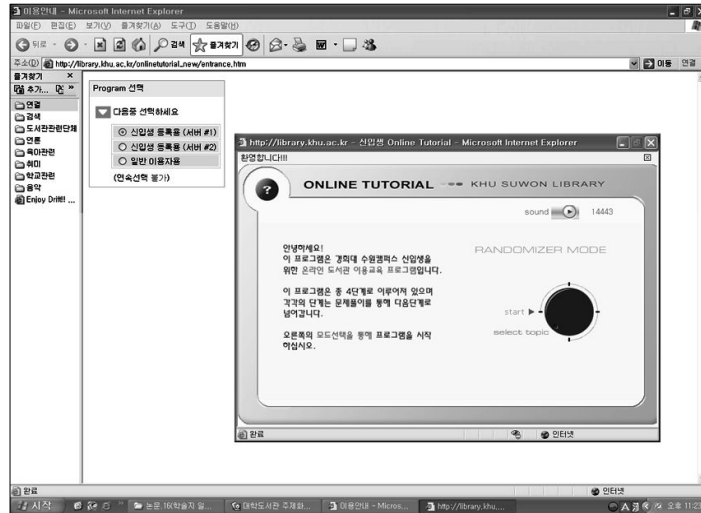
이용안내 - Microsoft Internet Explorer

파일(F) 편집(E) 보기(V) 즐겨찾기(A) 도구(T) 도움말(H)

뒤로 검색 즐겨찾기

주소(D) http://library.khu.ac.kr/onlinetutorial_new/entrance.htm 이동 연결

즐겨찾기 ×
추가... 구성

연결
검색
도서관관련단체
언론
육아관련
취미
학교관련
음악
Enjoy Drift! ...

Program 선택

다음중 선택하세요

신입생 등록용 (서버 #1)
신입생 등록용 (서버 #2)
일반 이용자용

(연속선택 불가)

http://library.khu.ac.kr - 신입생 Online Tutorial - Microsoft Internet Explorer

환영합니다!!!

ONLINE TUTORIAL KHU SUWON LIBRARY

sound 14443

안녕하세요!
이 프로그램은 경희대 수원캠퍼스 신입생을 위한 온라인 도서관 이용교육 프로그램입니다.

이 프로그램은 총 4단계로 이루어져 있으며 각각의 단계는 문제풀이를 통해 다음단계로 넘어갑니다.

오른쪽의 모드선택을 통해 프로그램을 시작하십시오.

RANDOMIZER MODE

start ▶

select topic

완료 인터넷

완료 인터넷

시작 논문_16(학술지 일... 대학도서관 주제화... 이용안내 - Micros... http://library.khu.... 오후 11:2